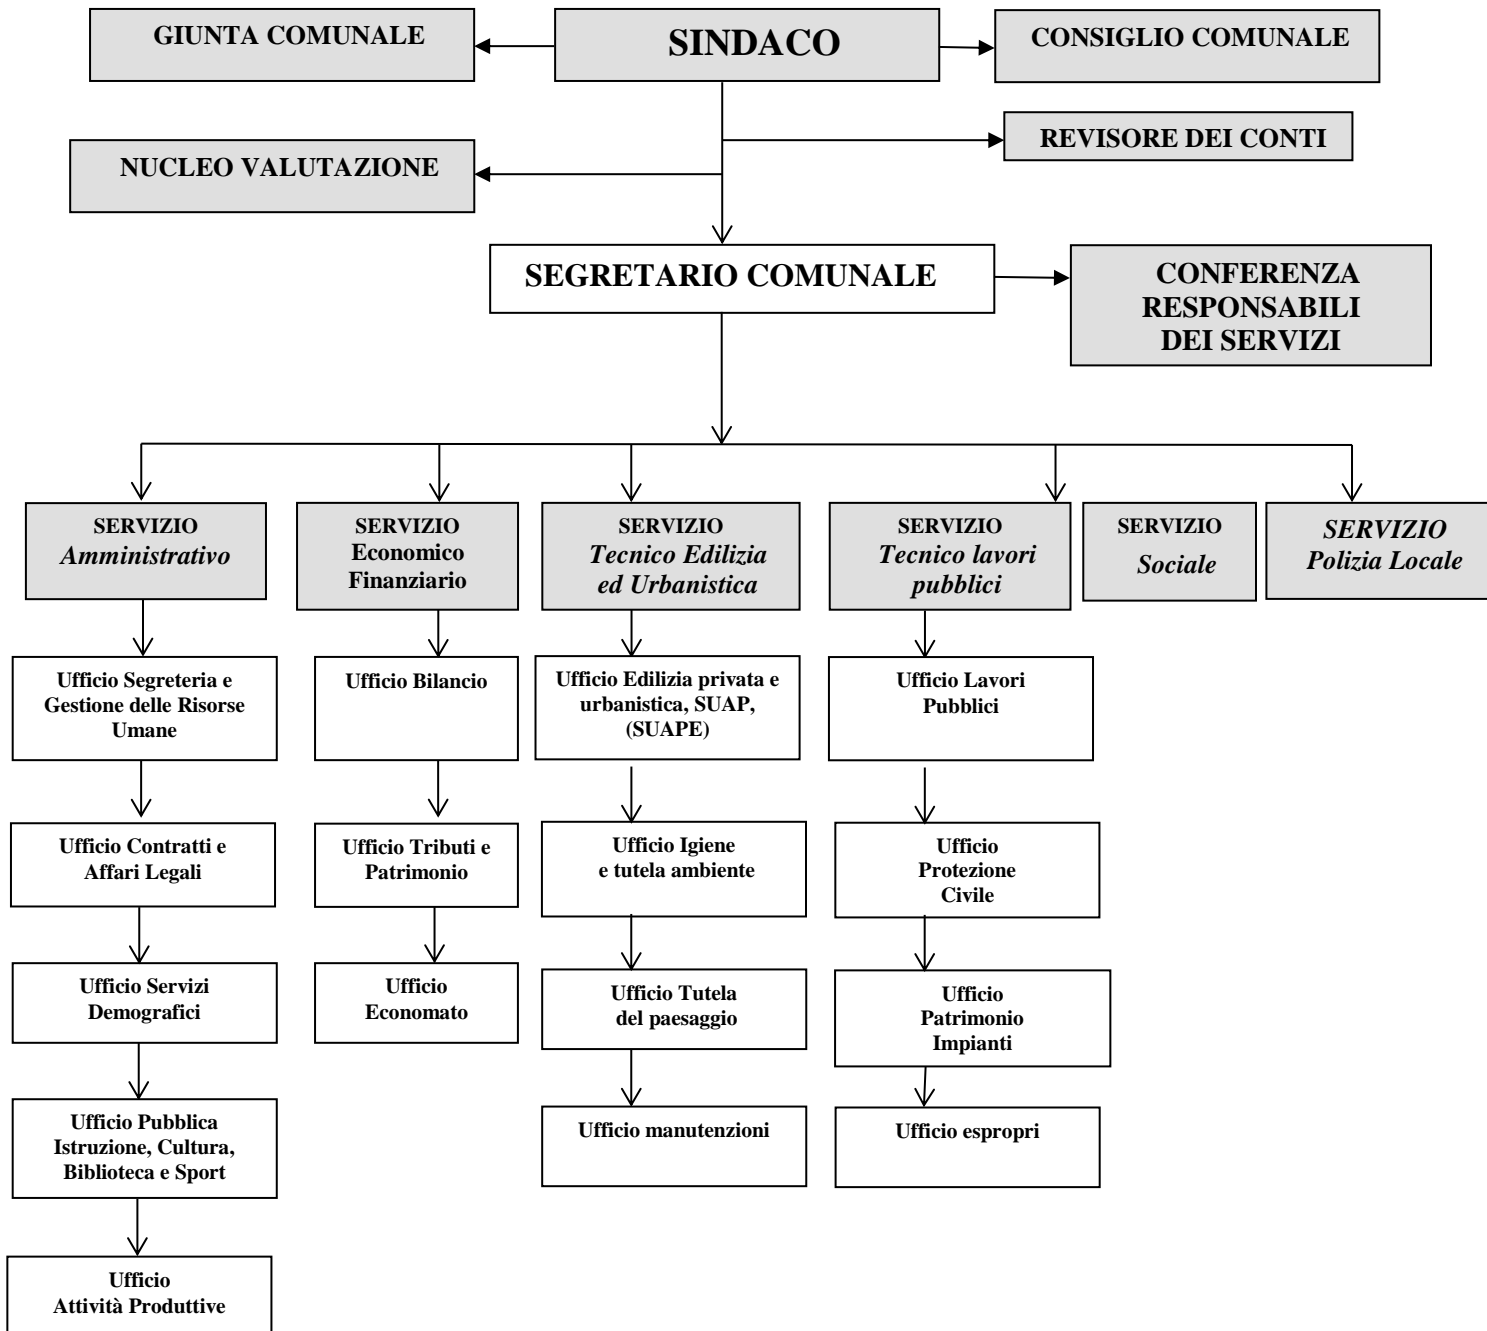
GIUNTA COMUNALE

SINDACO

CONSIGLIO COMUNALE

REVISORE DEI CONTI

NUCLEO VALUTAZIONE

SEGRETARIO COMUNALE

CONFERENZA RESPONSABILI DEI SERVIZI

SERVIZIO *Amministrativo*

Ufficio Segreteria e Gestione delle Risorse Umane

Ufficio Contratti e Affari Legali

Ufficio Servizi Demografici

Ufficio Pubblica Istruzione, Cultura, Biblioteca e Sport

Ufficio Attività Produttive

SERVIZIO Economico Finanziario

Ufficio Bilancio

Ufficio Tributi e Patrimonio

Ufficio Economato

SERVIZIO *Tecnico Edilizia ed Urbanistica*

Ufficio Edilizia privata e urbanistica, SUAP, (SUAPE)

Ufficio Igiene e tutela ambiente

Ufficio Tutela del paesaggio

Ufficio manutenzioni

SERVIZIO *Tecnico lavori pubblici*

Ufficio Lavori Pubblici

Ufficio Protezione Civile

Ufficio Patrimonio Impianti

Ufficio espropri

SERVIZIO *Sociale*

*SERVIZIO Polizia Locale*